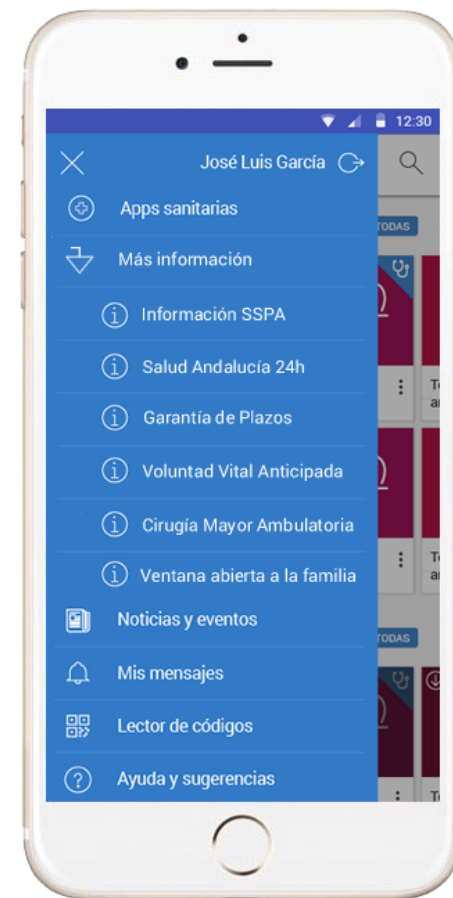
12:30

José Luis García

Apps sanitarias

Más información

Información SSPA

Salud Andalucía 24h

Garantía de Plazos

Voluntad Vital Anticipada

Cirugía Mayor Ambulatoria

Ventana abierta a la familia

Noticias y eventos

Mis mensajes

Lector de códigos

Ayuda y sugerencias

TODAS

TODAS